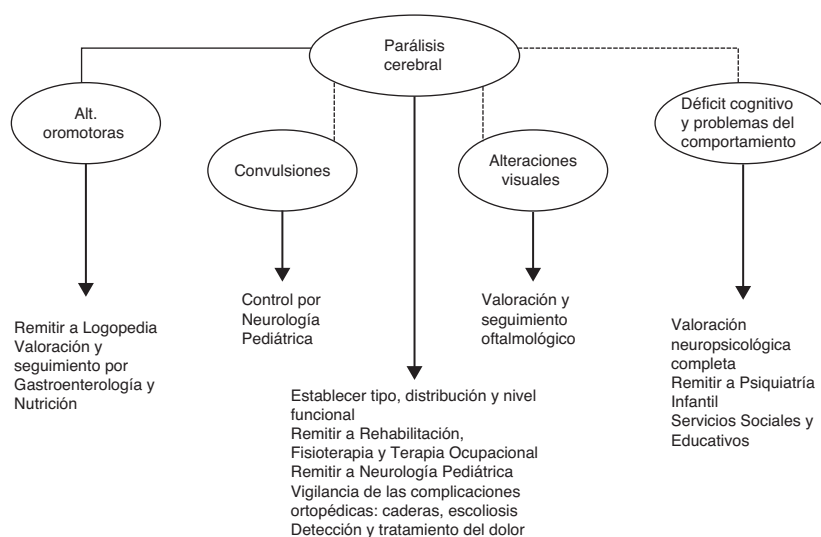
Parálisis cerebral

Alt. oromotoras

Convulsiones

Alteraciones visuales

Déficit cognitivo y problemas del comportamiento

Remitir a Logopedia
Valoración y seguimiento por Gastroenterología y Nutrición

Control por Neurología Pediátrica

Valoración y seguimiento oftalmológico

Valoración neuropsicológica completa
Remitir a Psiquiatría Infantil
Servicios Sociales y Educativos

Establecer tipo, distribución y nivel funcional
Remitir a Rehabilitación, Fisioterapia y Terapia Ocupacional
Remitir a Neurología Pediátrica
Vigilancia de las complicaciones ortopédicas: caderas, escoliosis
Detección y tratamiento del dolor